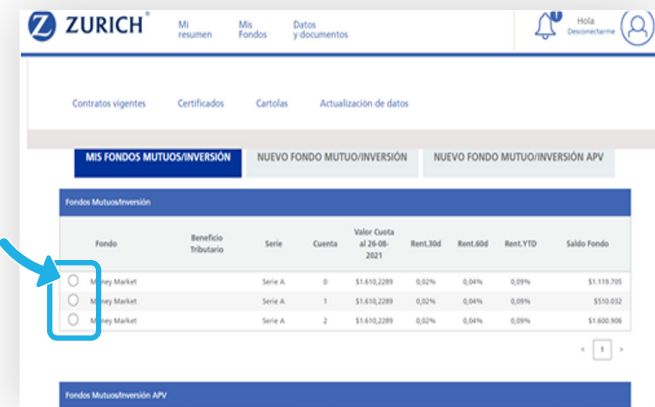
ZURICH®

Mi resumen

Mis Fondos

Datos y documentos

Hola
Desconectarme

Contratos vigentes

Certificados

Cartolas

Actualización de datos

MIS FONDOS MUTUOS/INVERSIÓN

NUEVO FONDO MUTUO/INVERSIÓN

NUEVO FONDO MUTUO/INVERSIÓN APV

Fondos Mutuos/Inversión

| Fondo | Beneficio Tributario | Serie | Cuenta | Valor Cuota al 26-08-2021 | Rent.30d | Rent.60d | Rent.YTD | Saldo Fondo |
|---|---|---|---|---|---|---|---|---|
| Money Market | | Serie A | 0 | \$1.610,2289 | 0,02% | 0,04% | 0,09% | \$1.119.705 |
| Money Market | | Serie A | 1 | \$1.610,2289 | 0,02% | 0,04% | 0,09% | \$510.032 |
| Money Market | | Serie A | 2 | \$1.610,2289 | 0,02% | 0,04% | 0,09% | \$1.600.906 |

< 1 >

Fondos Mutuos/Inversión APV